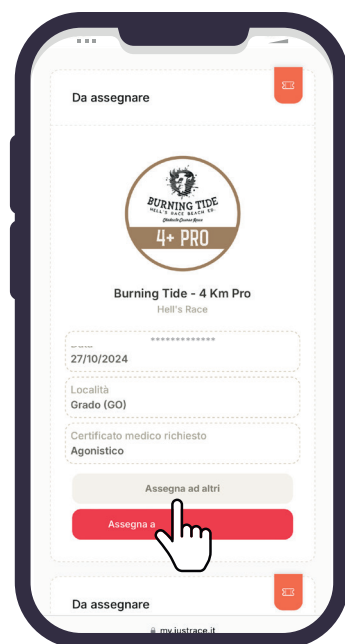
Da assegnare

BURNING TIDE
HELL'S RACE BEACH ED.
4+ PRO

Burning Tide - 4 Km Pro
Hell's Race

*************
27/10/2024

Località
Grado (GO)

Certificato medico richiesto
Agonistico

Assegna ad altri

Assegna a

Da assegnare

my.justrace.it